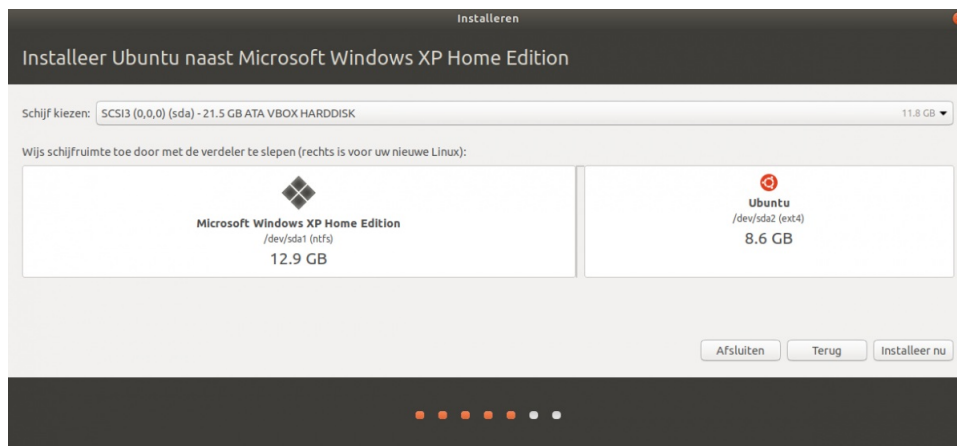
Installeren

Installeer Ubuntu naast Microsoft Windows XP Home Edition

Schijf kiezen: SCSI3 (0,0,0) (sda) - 21.5 GB ATA VBOX HARDDISK 11.8 GB

Wijs schijfruimte toe door met de verdeler te slepen (rechts is voor uw nieuwe Linux):

Microsoft Windows XP Home Edition
/dev/sda1 (ntfs)
12.9 GB

Ubuntu
/dev/sda2 (ext4)
8.6 GB

Afsluiten Terug Installeer nu